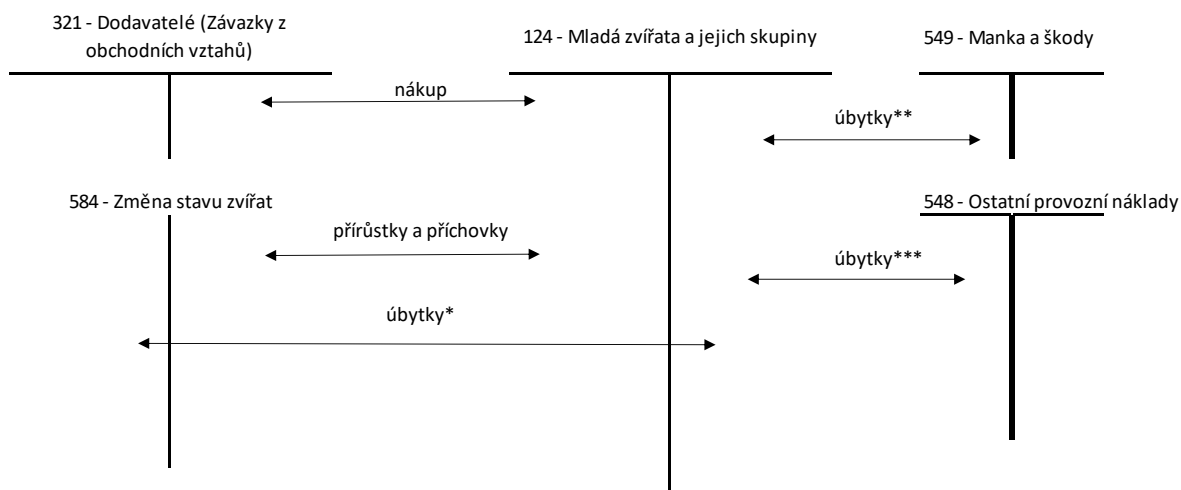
321 - Dodavatelé (Závazky z obchodních vztahů)

124 - Mladá zvířata a jejich skupiny

549 - Manka a škody

nákup

úbytky**

584 - Změna stavu zvířat

548 - Ostatní provozní náklady

přírůstky a příchovky

úbytky***

úbytky*